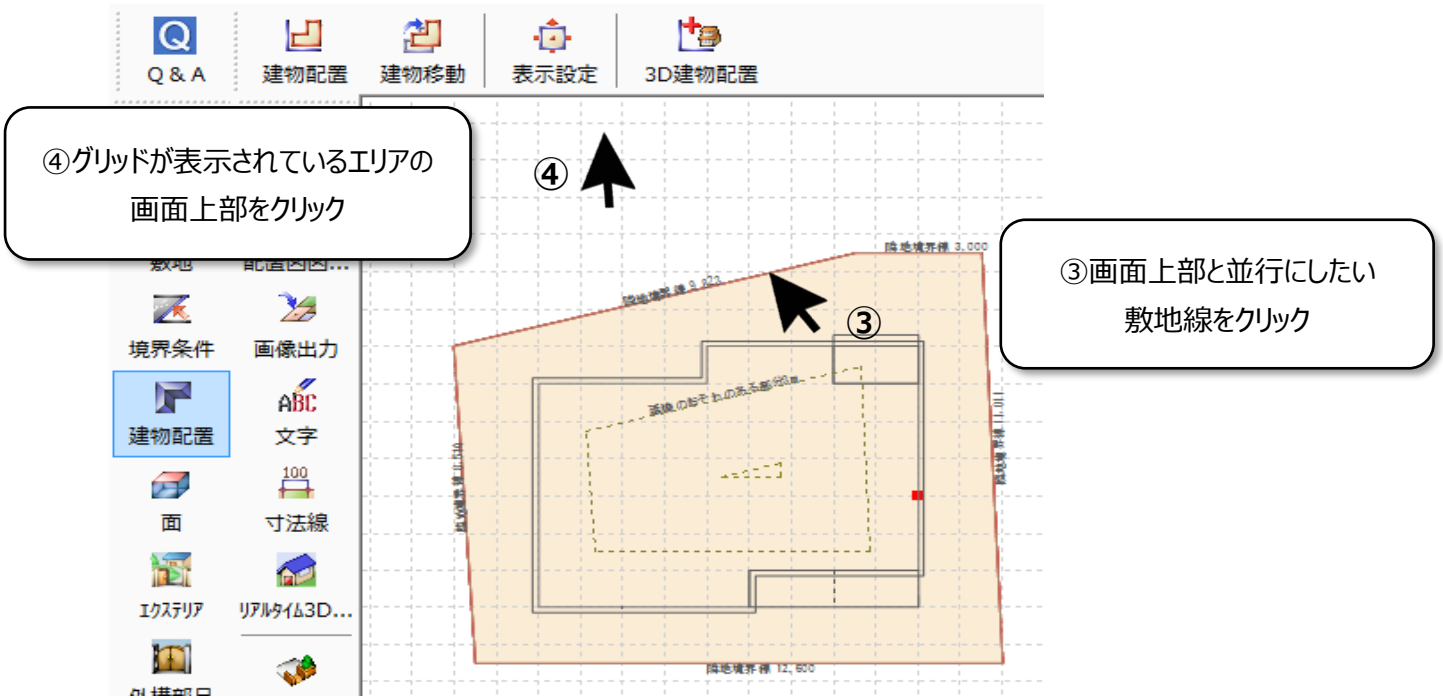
Q & A
建物配置
建物移動
表示設定
3D建物配置

④グリッドが表示されているエリアの画面上部をクリック

④

敷地
配置図図...
境界条件
画像出力
建物配置
文字
100
面
寸法線
エクステリア
リアルタイム3D...
外構部品

隣地境界線 3,000
隣地境界線 9,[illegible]
③
③画面上部と並行にしたい敷地線をクリック
隣地境界線 11,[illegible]
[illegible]
隣地境界線 12,600